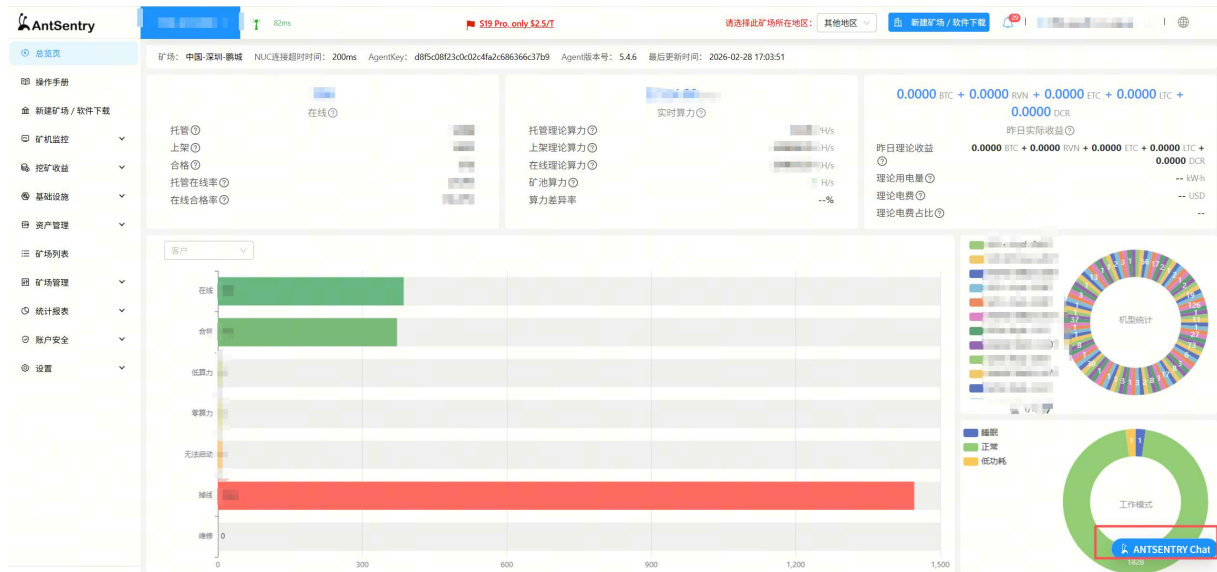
AntSentry

82ms

S19 Pro, only $2.5/T

请选择此矿场所在地区： 其他地区

新建矿场 / 软件下载

总览页
操作手册
新建矿场 / 软件下载
矿机监控
挖矿收益
基础设施
资产管理
矿场列表
矿场管理
统计报表
账户安全
设置

矿场：中国-深圳-鹏城 NUC连接超时时间：200ms AgentKey：d8f5c08f23c0c02c4fa2c686366c37b9 Agent版本号：5.4.6 最后更新时间：2026-02-28 17:03:51

在线
托管
上架
合格
托管在线率
在线合格率

实时算力
托管理论算力 H/s
上架理论算力 H/s
在线理论算力 H/s
矿池算力 H/s
算力差异率 --%

0.0000 BTC + 0.0000 RVN + 0.0000 ETC + 0.0000 LTC + 0.0000 DCR
昨日实际收益
昨日理论收益 0.0000 BTC + 0.0000 RVN + 0.0000 ETC + 0.0000 LTC + 0.0000 DCR
理论用电量 -- kW·h
理论电费 -- USD
理论电费占比 --

客户

在线
合格
低算力
零算力
无法启动
掉线
维修 0

0 300 600 900 1,200 1,500

机型统计

睡眠
正常
低功耗

工作模式

ANTSENTRY Chat
1828